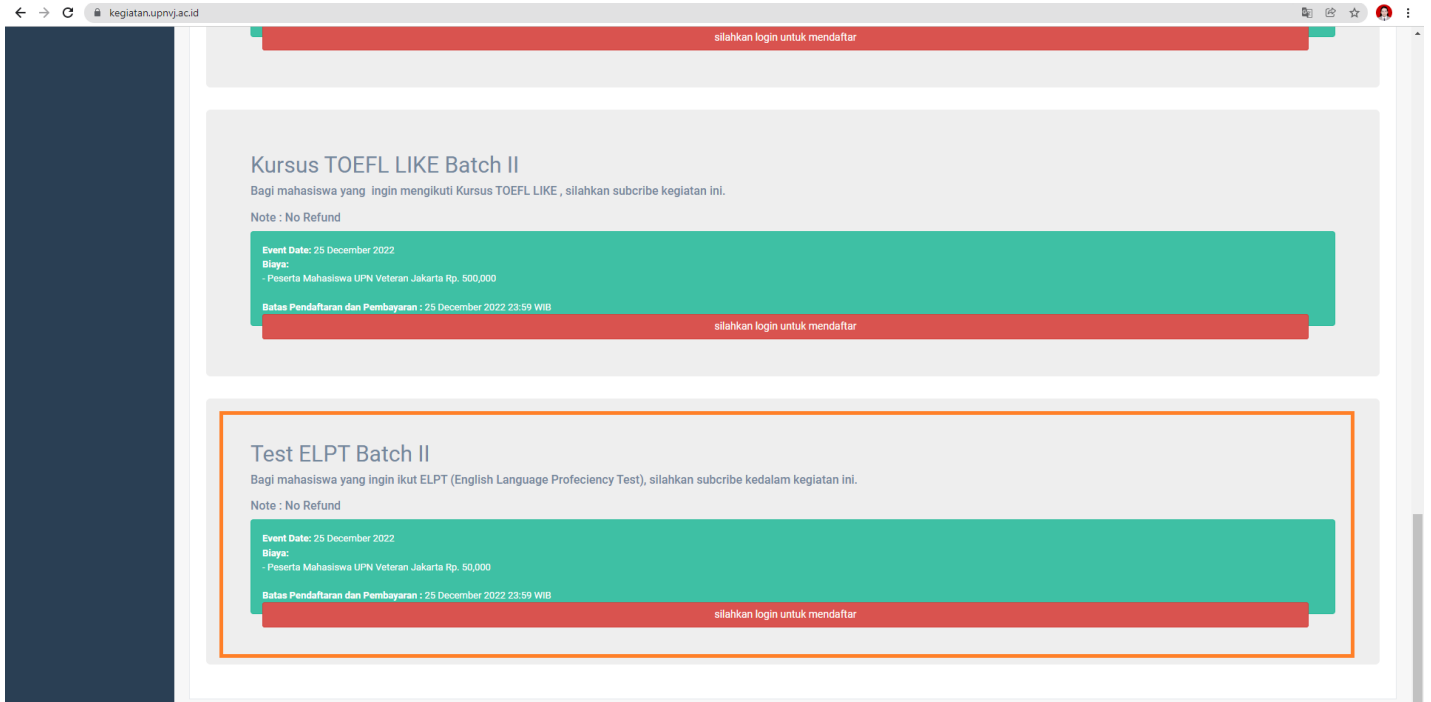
kegiatan.upnvj.ac.id

silahkan login untuk mendaftar

Kursus TOEFL LIKE Batch II

Bagi mahasiswa yang ingin mengikuti Kursus TOEFL LIKE , silahkan subcribe kegiatan ini.

Note : No Refund

Event Date: 25 December 2022
Biaya:
- Peserta Mahasiswa UPN Veteran Jakarta Rp. 500,000

Batas Pendaftaran dan Pembayaran : 25 December 2022 23:59 WIB

silahkan login untuk mendaftar

Test ELPT Batch II

Bagi mahasiswa yang ingin ikut ELPT (English Language Profeciency Test), silahkan subcribe kedalam kegiatan ini.

Note : No Refund

Event Date: 25 December 2022
Biaya:
- Peserta Mahasiswa UPN Veteran Jakarta Rp. 50,000

Batas Pendaftaran dan Pembayaran : 25 December 2022 23:59 WIB

silahkan login untuk mendaftar